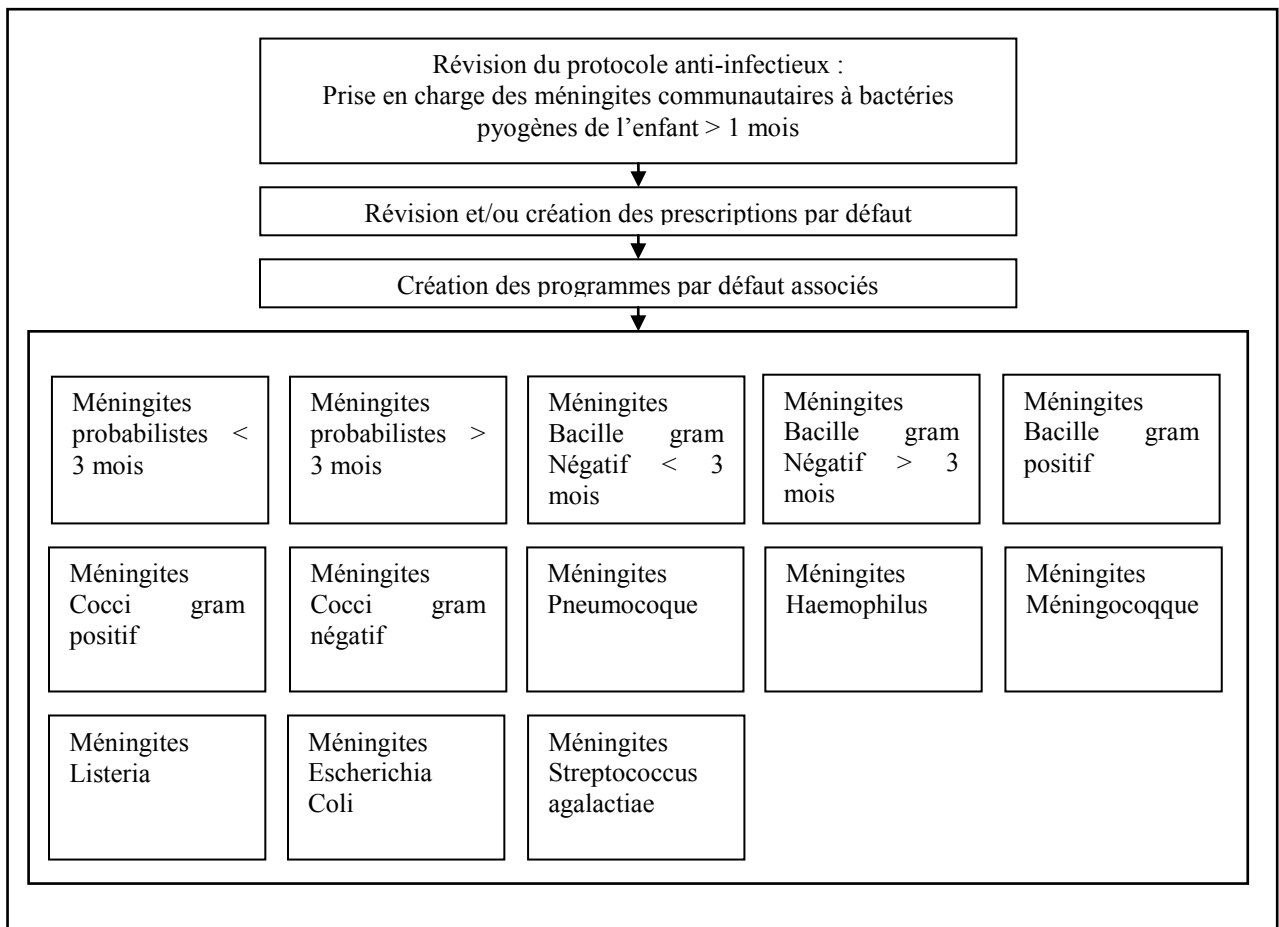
Révision du protocole anti-infectieux :
Prise en charge des méningites communautaires à bactéries pyogènes de l'enfant > 1 mois

Révision et/ou création des prescriptions par défaut

Création des programmes par défaut associés

Méningites probabilistes < 3 mois

Méningites probabilistes > 3 mois

Méningites Bacille gram Négatif < 3 mois

Méningites Bacille gram Négatif > 3 mois

Méningites Bacille gram positif

Méningites Cocci gram positif

Méningites Cocci gram négatif

Méningites Pneumocoque

Méningites Haemophilus

Méningites Méningocoqque

Méningites Listeria

Méningites Escherichia Coli

Méningites Streptococcus agalactiae